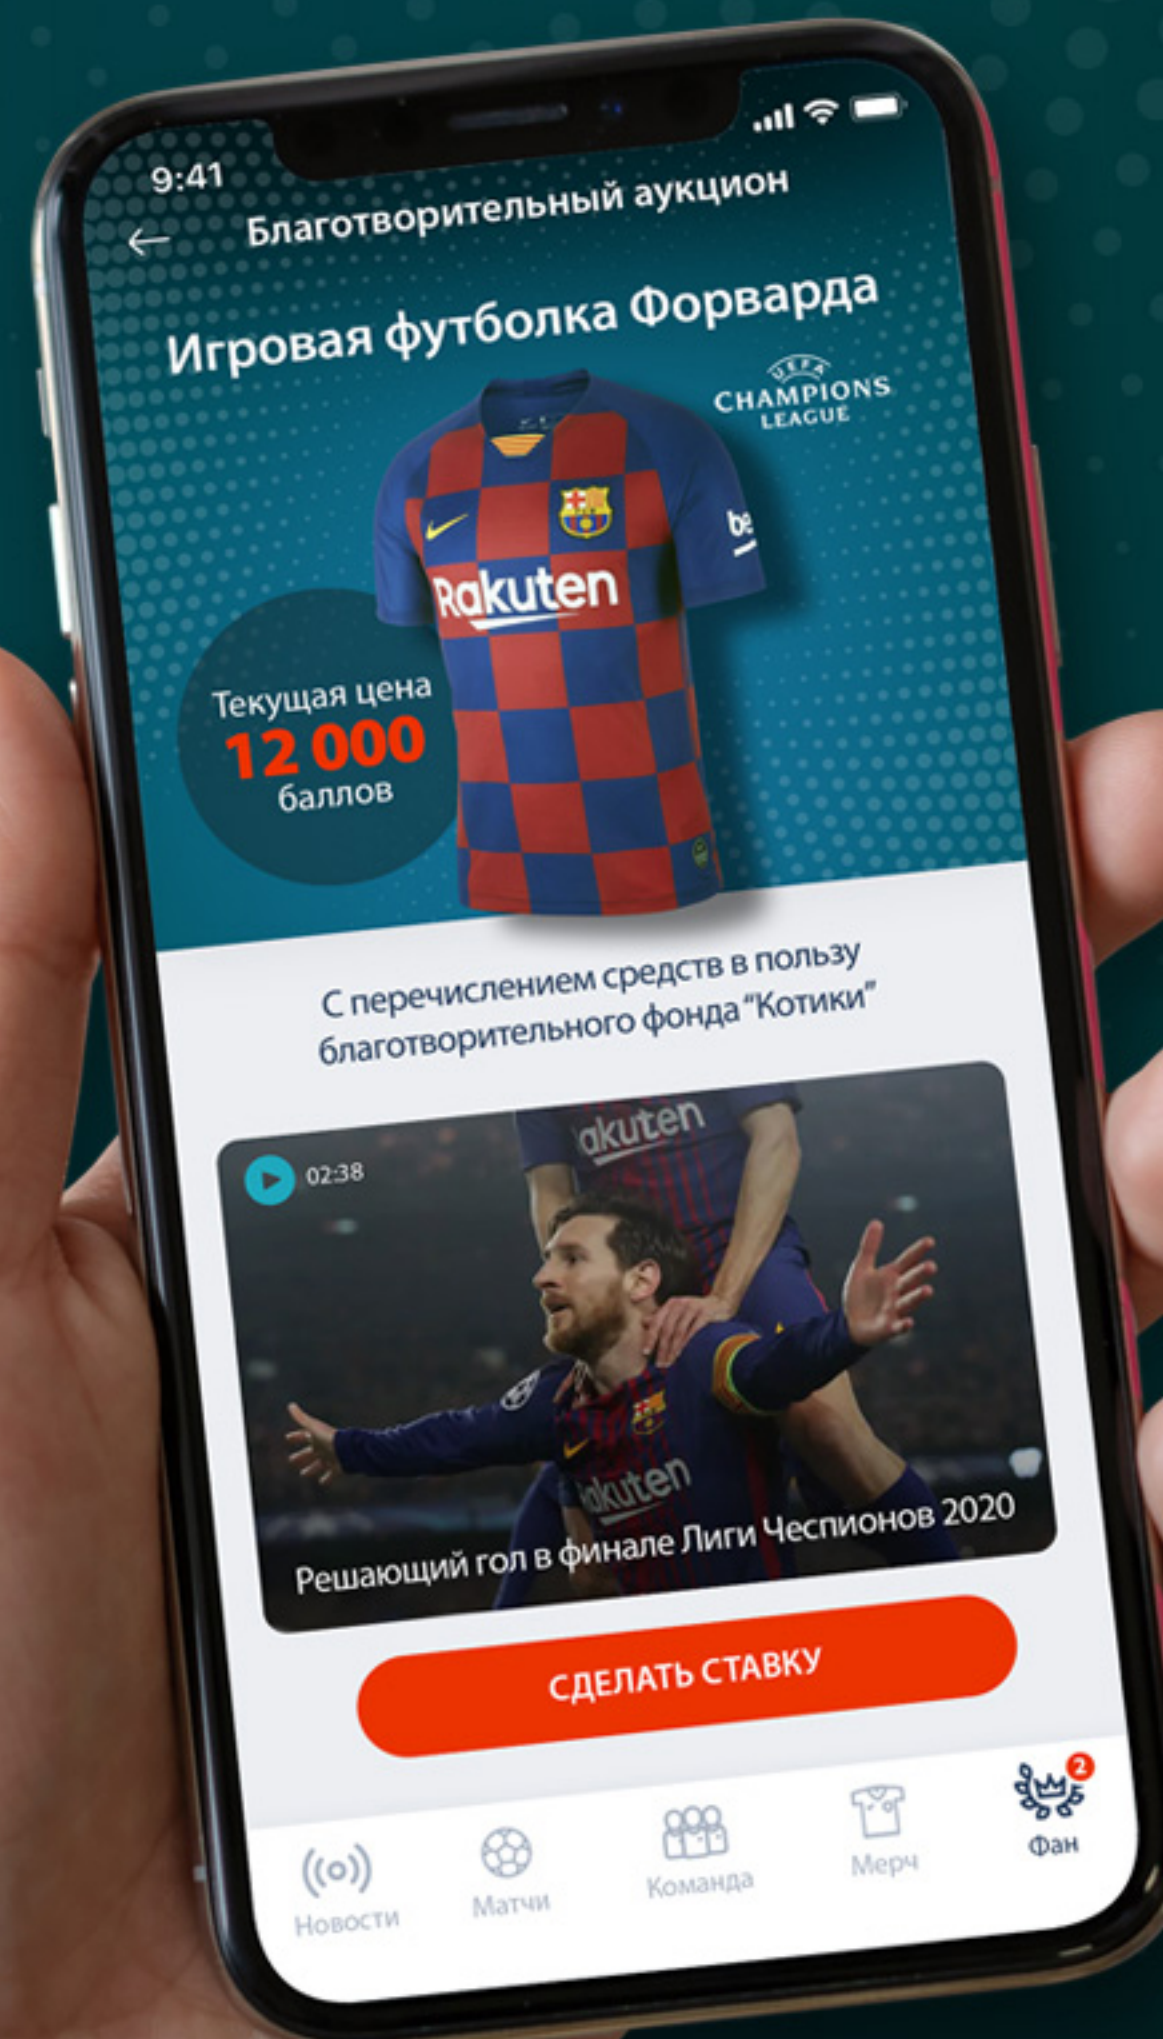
9:41

Благотворительный аукцион

Игровая футболка Форварда

UEFA CHAMPIONS LEAGUE

Rakuten

Текущая цена
12 000
баллов

С перечислением средств в пользу благотворительного фонда "Котики"

02:38

Решающий гол в финале Лиги Чеспионов 2020

СДЕЛАТЬ СТАВКУ

Новости
Матчи
Команда
Мерч
2
Фан